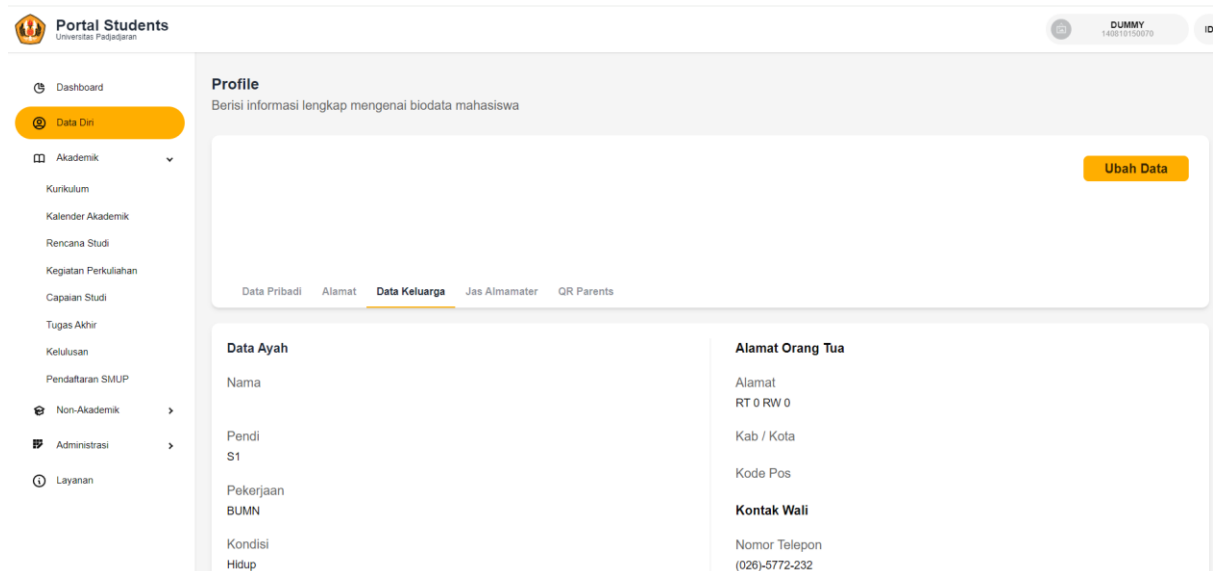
Portal Students
Universitas Padjadjaran

DUMMY
140810150070

ID

Dashboard
Data Diri
Akademik
Kurikulum
Kalender Akademik
Rencana Studi
Kegiatan Perkuliahan
Capaian Studi
Tugas Akhir
Kelulusan
Pendaftaran SMUP
Non-Akademik
Administrasi
Layanan

Profile
Berisi informasi lengkap mengenai biodata mahasiswa

Ubah Data

Data Pribadi Alamat Data Keluarga Jas Almamater QR Parents

Data Ayah
Nama

Pendi
S1

Pekerjaan
BUMN

Kondisi
Hidup

Alamat Orang Tua
Alamat
RT 0 RW 0

Kab / Kota

Kode Pos

Kontak Wali
Nomor Telepon
(026)-5772-232